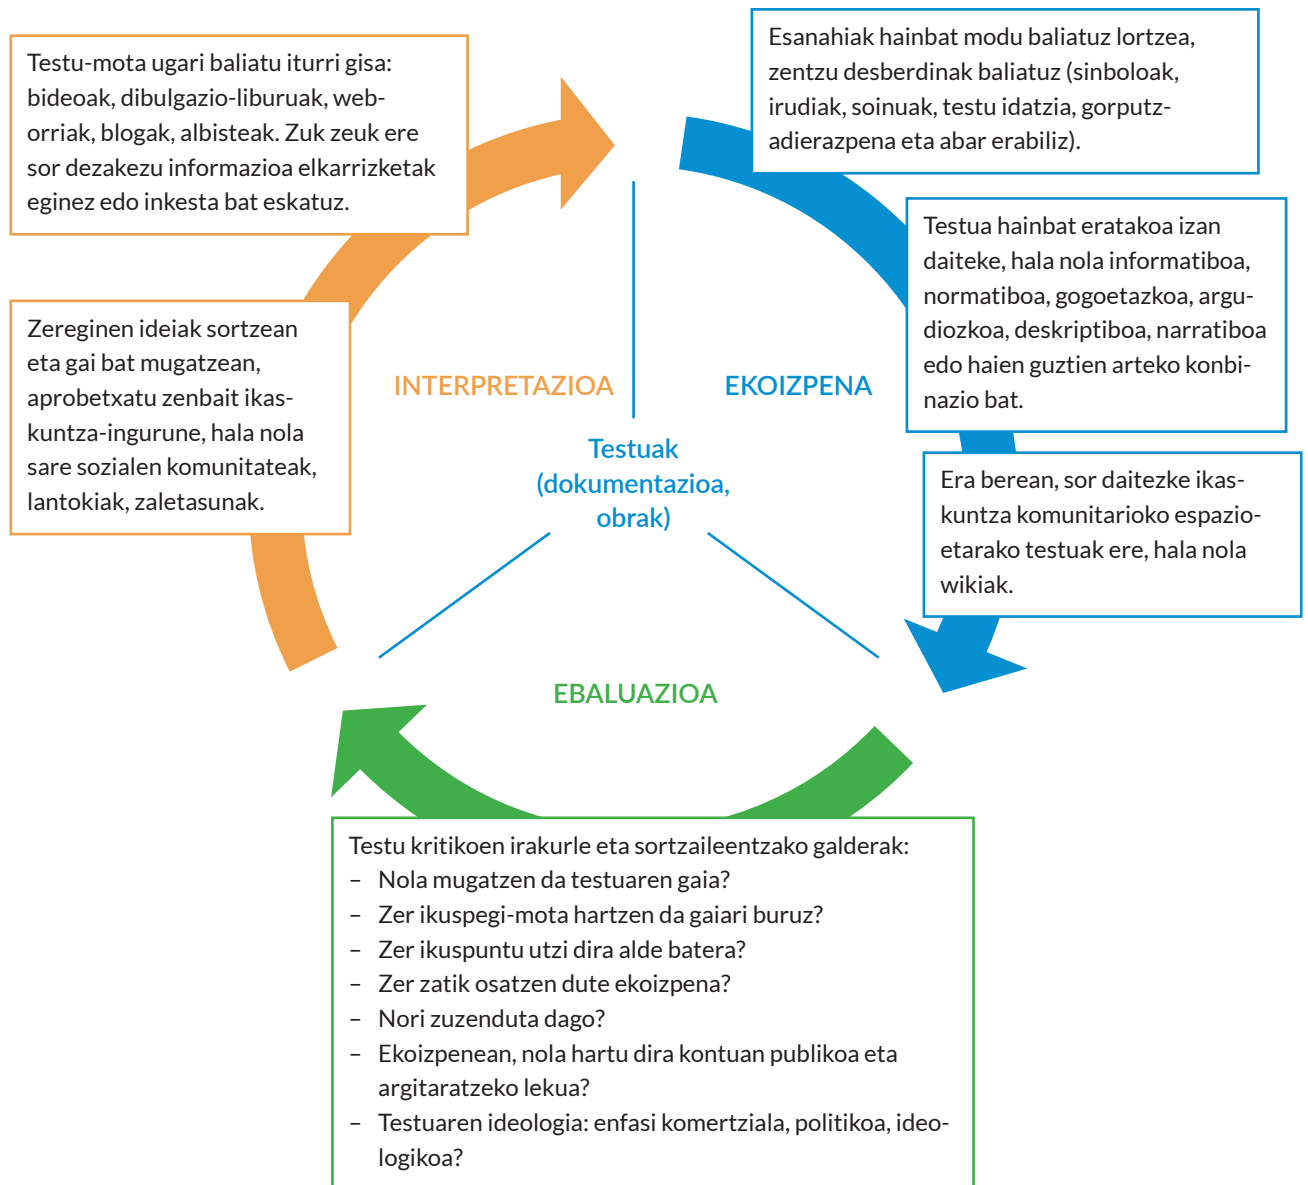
Testu-mota ugari baliatu iturri gisa: bideoak, dibulgazio-liburuak, web-orriak, blogak, albisteak. Zuk zeuk ere sor dezakezu informazioa elkarrizketak eginez edo inkesta bat eskatuz.

Esanahiak hainbat modu baliatuz lortzea, zentzu desberdinak baliatuz (sinboloak, irudiak, soinuak, testu idatzia, gorputz-adierazpena eta abar erabiliz).

Testua hainbat eratakoa izan daiteke, hala nola informatiboa, normatiboa, gogoetazkoa, argudiozkoa, deskriptiboa, narratiboa edo haien guztien arteko konbinazio bat.

Zereginen ideiak sortzean eta gai bat mugatzean, aprobetxatu zenbait ikaskuntza-ingurune, hala nola sare sozialen komunitateak, lantokiak, zaletasunak.

INTERPRETAZIOA

EKOIZPENA

Testuak (dokumentazioa, obrak)

Era berean, sor daitezke ikaskuntza komunitarioko espazioetarako testuak ere, hala nola wikiak.

EBALUAZIOA

Testu kritikoen irakurle eta sortzaileentzako galderak:
– Nola mugatzen da testuaren gaia?
– Zer ikuspegi-mota hartzen da gaiari buruz?
– Zer ikuspuntu utzi dira alde batera?
– Zer zatik osatzen dute ekoizpena?
– Nori zuzenduta dago?
– Ekoizpenean, nola hartu dira kontuan publikoa eta argitaratzeko lekua?
– Testuaren ideologia: enfasi komertziala, politikoa, ideologikoa?